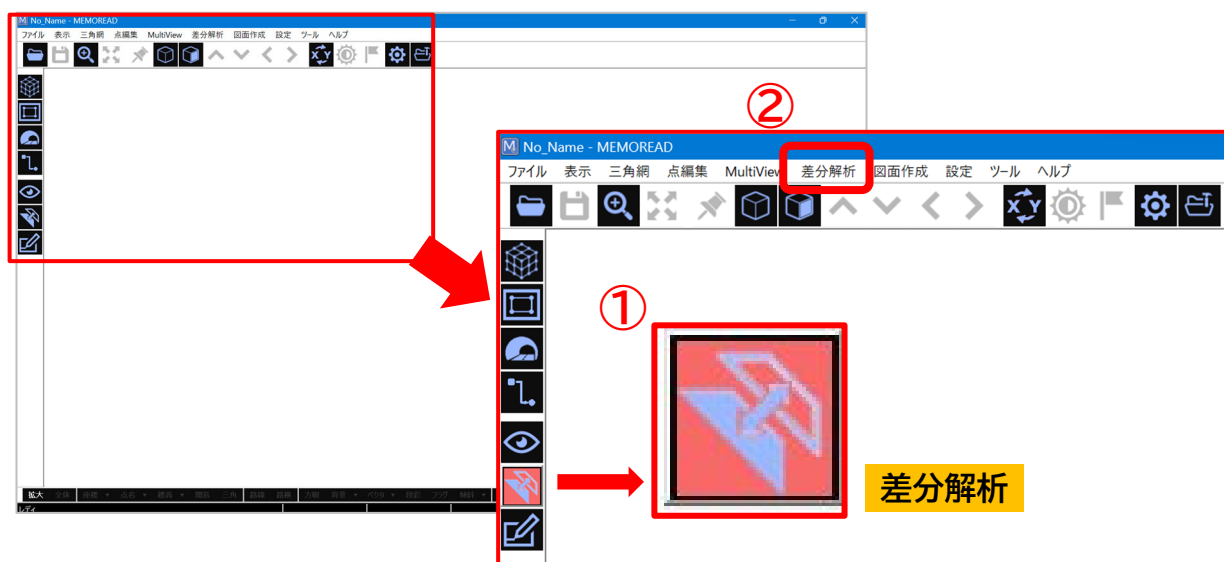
No_Name - MEMOREAD
ファイル 表示 三角網 点編集 MultiView 差分解析 図面作成 設定 ツール ヘルプ

拡大 全体 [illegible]
レディ

②
No_Name - MEMOREAD
ファイル 表示 三角網 点編集 MultiView 差分解析 図面作成 設定 ツール ヘルプ

①

差分解析